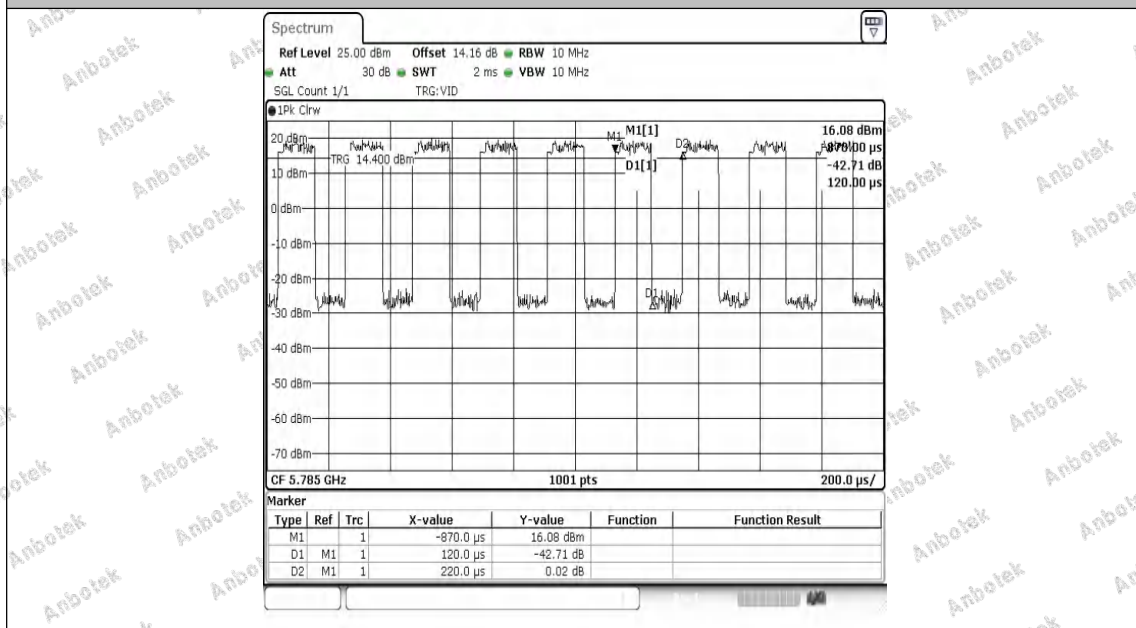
Spectrum

Ref Level 25.00 dBm Offset 14.16 dB RBW 10 MHz
Att 30 dB SWT 2 ms VBW 10 MHz
SGL Count 1/1 TRG:VID

1Pk Clrw

M1[1] 16.08 dBm
-870.00 µs
D1[1] -42.71 dB
120.00 µs

20 dBm
TRG 14.400 dBm
10 dBm
0 dBm
-10 dBm
-20 dBm
-30 dBm
-40 dBm
-50 dBm
-60 dBm
-70 dBm

M1
D2
D1

CF 5.785 GHz 1001 pts 200.0 µs/

Marker

| Type | Ref | Trc | X-value | Y-value | Function | Function Result |
|---|---|---|---|---|---|---|
| M1 | | 1 | -870.0 µs | 16.08 dBm | | |
| D1 | M1 | 1 | 120.0 µs | -42.71 dB | | |
| D2 | M1 | 1 | 220.0 µs | 0.02 dB | | |

Anbotek